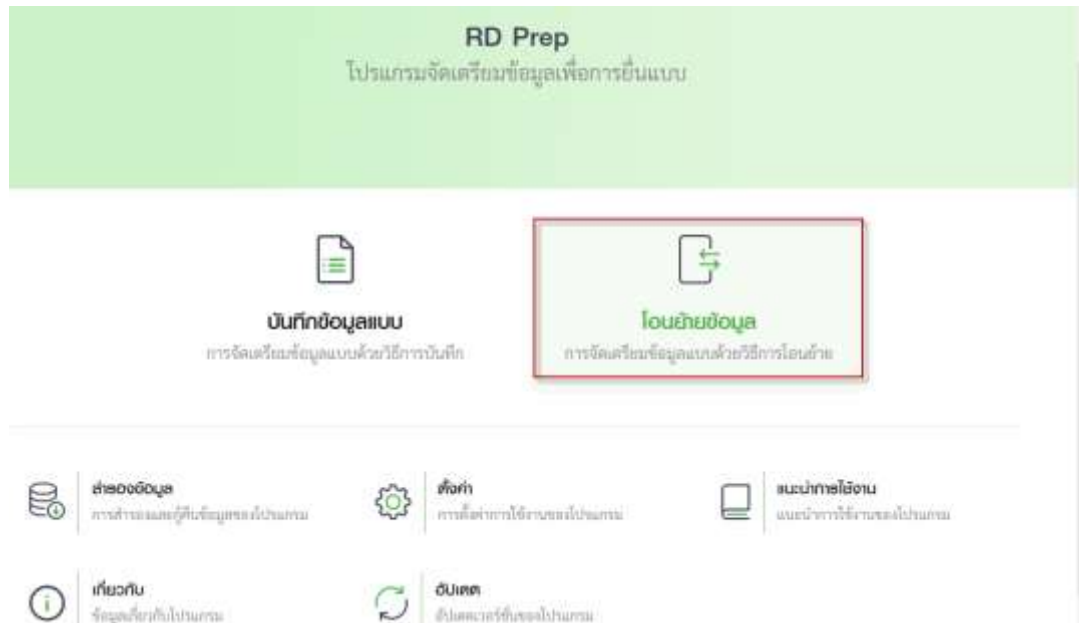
RD Prep
โปรแกรมจัดเตรียมข้อมูลเพื่อการยื่นแบบ

บันทึกข้อมูลแบบ
การจัดเตรียมข้อมูลแบบด้วยวิธีการบันทึก

โอนย้ายข้อมูล
การจัดเตรียมข้อมูลแบบด้วยวิธีการโอนย้าย

สำรองข้อมูล
การสำรองและกู้คืนข้อมูลของโปรแกรม

ตั้งค่า
การตั้งค่าการใช้งานของโปรแกรม

แนะนำการใช้งาน
แนะนำการใช้งานของโปรแกรม

เกี่ยวกับ
ข้อมูลเกี่ยวกับโปรแกรม

อัปเดต
อัปเดตเวอร์ชันของโปรแกรม